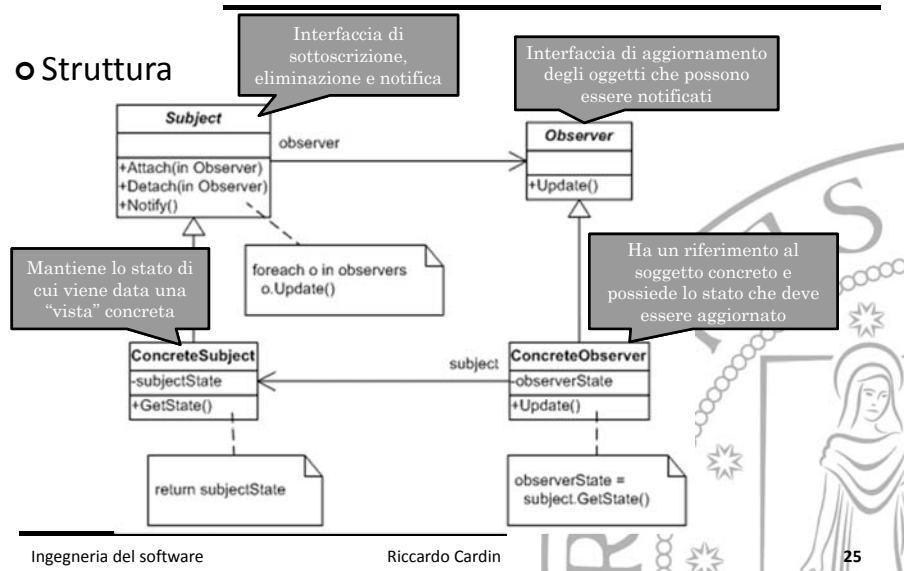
Struttura

Interfaccia di sottoscrizione, eliminazione e notifica

Interfaccia di aggiornamento degli oggetti che possono essere notificati

Subject

+Attach(in Observer)
+Detach(in Observer)
+Notify()

observer

Observer

+Update()

foreach o in observers
o.Update()

Mantiene lo stato di cui viene data una "vista" concreta

Ha un riferimento al soggetto concreto e possiede lo stato che deve essere aggiornato

ConcreteSubject

-subjectState

+GetState()

subject

ConcreteObserver

-observerState

+Update()

return subjectState

observerState =
subject.GetState()

Ingegneria del software

Riccardo Cardin

25